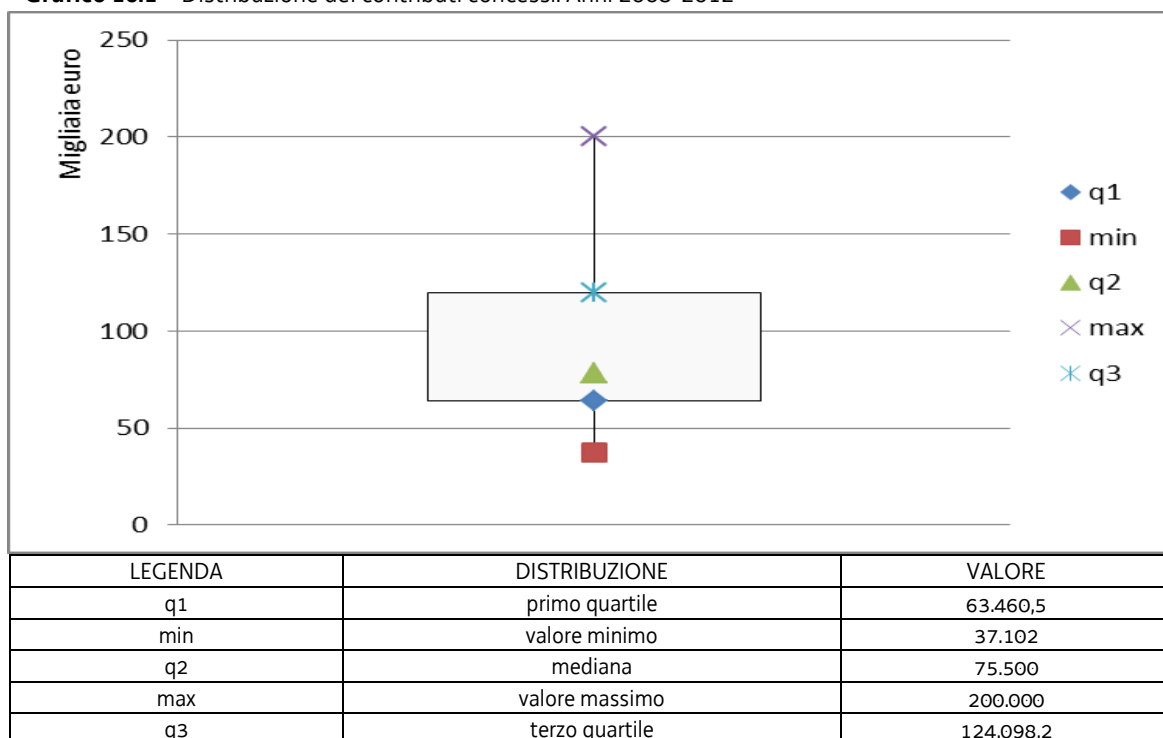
Grafico 13.2 – Distribuzione dei contributi concessi. Anni 2008-2012

250
200
150
100
50
0
Migliaia euro

q1
min
q2
max
q3

| LEGENDA | DISTRIBUZIONE | VALORE |
|---|---|---|
| q1 | primo quartile | 63.460,5 |
| min | valore minimo | 37.102 |
| q2 | mediana | 75.500 |
| max | valore massimo | 200.000 |
| q3 | terzo quartile | 124.098,2 |